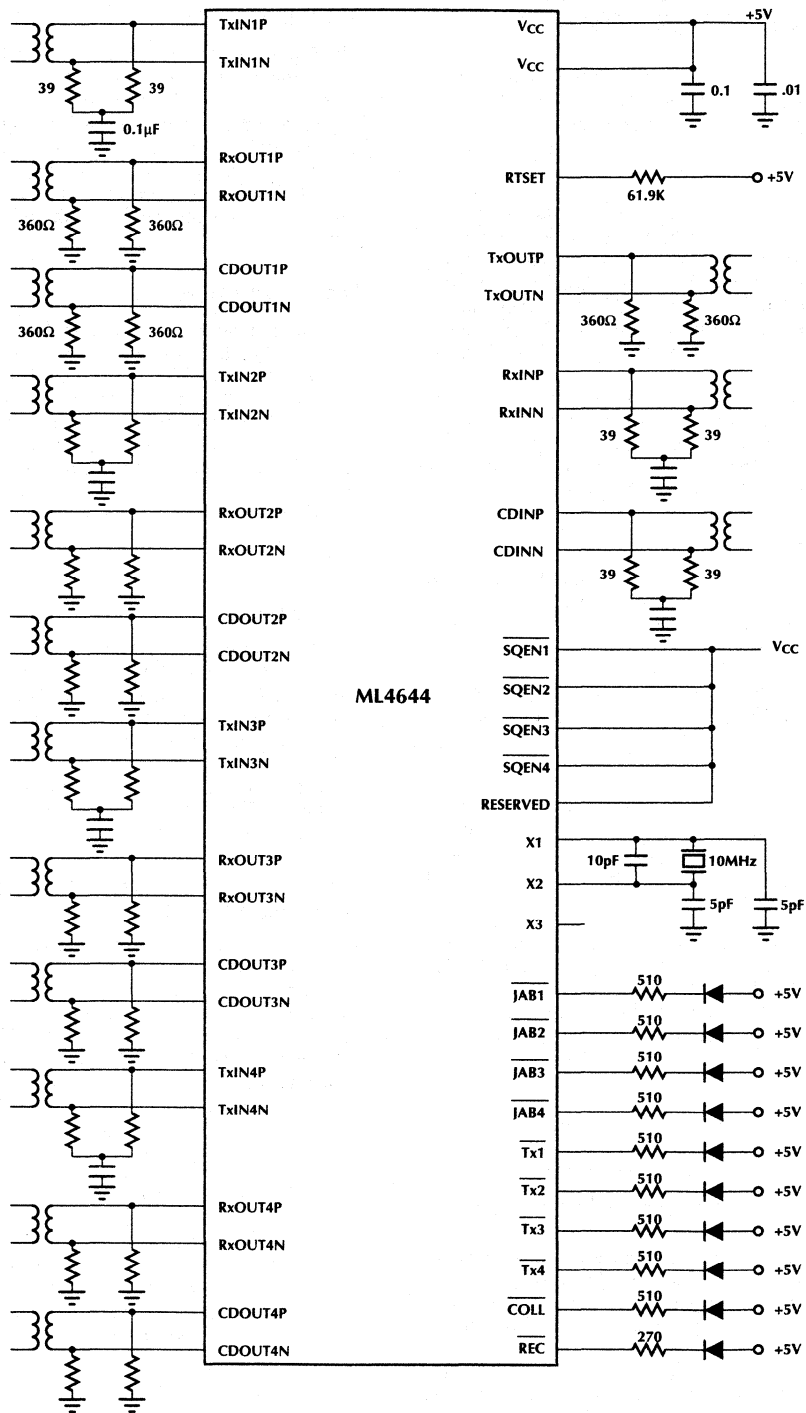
TxIN1P
TxIN1N
39
39
0.1μF
RxOUT1P
RxOUT1N
360Ω
360Ω
CDOUT1P
CDOUT1N
360Ω
360Ω
TxIN2P
TxIN2N
RxOUT2P
RxOUT2N
CDOUT2P
CDOUT2N
TxIN3P
TxIN3N
RxOUT3P
RxOUT3N
CDOUT3P
CDOUT3N
TxIN4P
TxIN4N
RxOUT4P
RxOUT4N
CDOUT4P
CDOUT4N

ML4644

$V_{CC}$
$V_{CC}$
+5V
0.1
.01
RTSET
61.9K
+5V
TxOUTP
TxOUTN
360Ω
360Ω
RxINP
RxINN
39
39
CDINP
CDINN
39
39
$\overline{SQEN1}$
$V_{CC}$
$\overline{SQEN2}$
$\overline{SQEN3}$
$\overline{SQEN4}$
RESERVED
X1
10pF
10MHz
X2
5pF
5pF
X3
$\overline{JAB1}$ 510 +5V
$\overline{JAB2}$ 510 +5V
$\overline{JAB3}$ 510 +5V
$\overline{JAB4}$ 510 +5V
$\overline{Tx1}$ 510 +5V
$\overline{Tx2}$ 510 +5V
$\overline{Tx3}$ 510 +5V
$\overline{Tx4}$ 510 +5V
$\overline{COLL}$ 510 +5V
$\overline{REC}$ 270 +5V